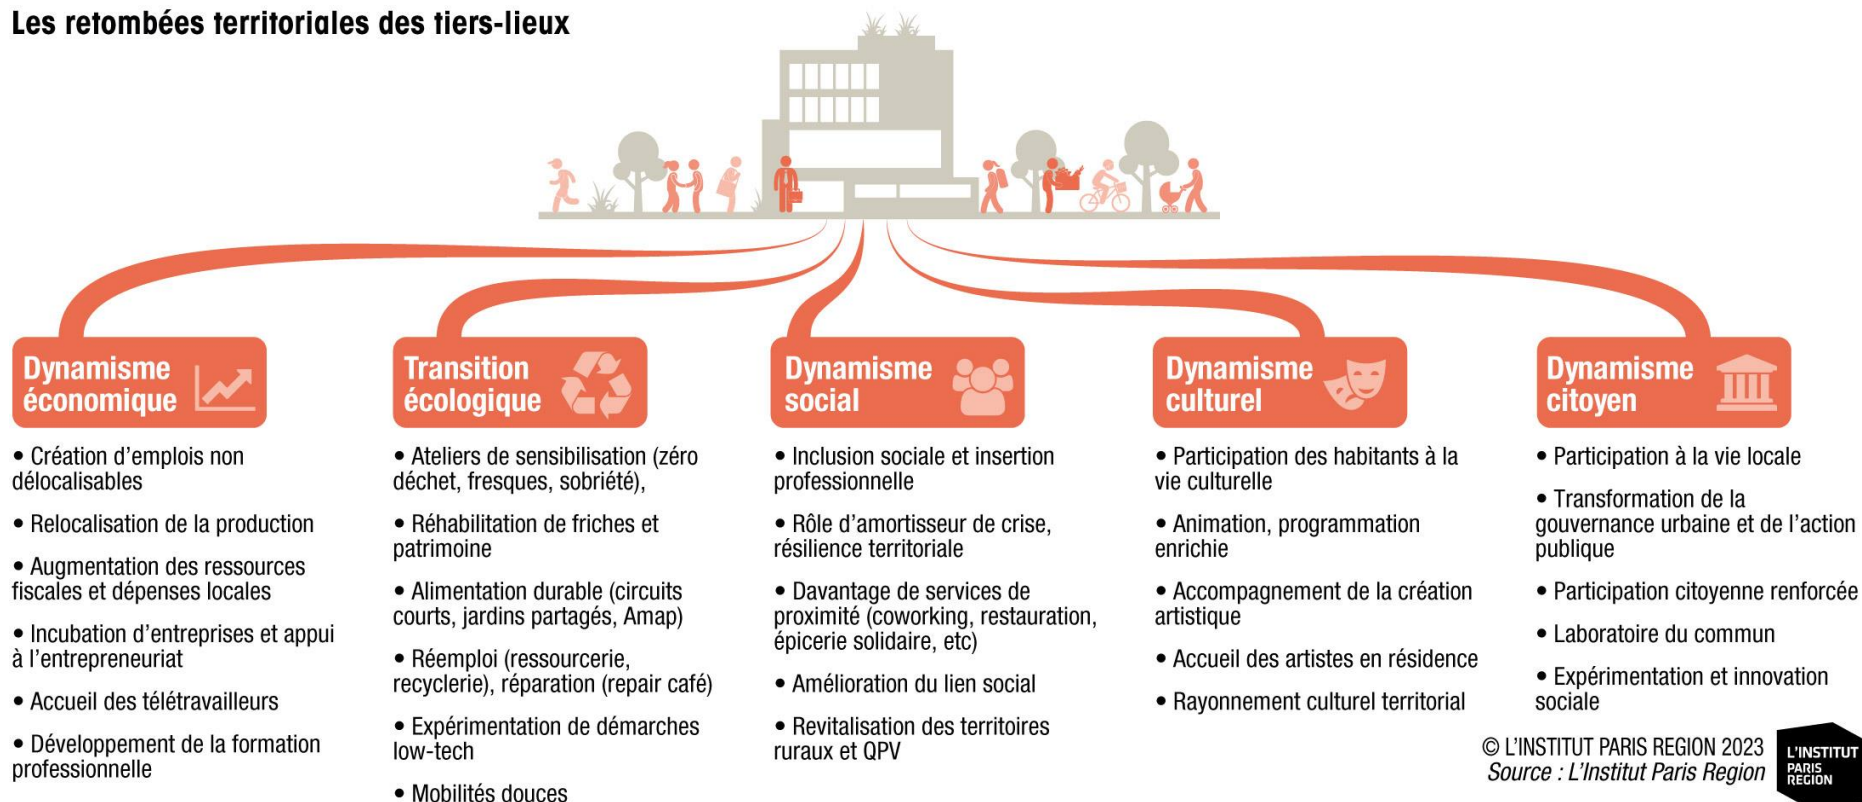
Les retombées territoriales des tiers-lieux

Dynamisme économique

• Création d'emplois non délocalisables

• Relocalisation de la production

• Augmentation des ressources fiscales et dépenses locales

• Incubation d'entreprises et appui à l'entrepreneuriat

• Accueil des télétravailleurs

• Développement de la formation professionnelle

Transition écologique

• Ateliers de sensibilisation (zéro déchet, fresques, sobriété),

• Réhabilitation de friches et patrimoine

• Alimentation durable (circuits courts, jardins partagés, Amap)

• Réemploi (ressourcerie, recyclerie), réparation (repair café)

• Expérimentation de démarches low-tech

• Mobilités douces

Dynamisme social

• Inclusion sociale et insertion professionnelle

• Rôle d'amortisseur de crise, résilience territoriale

• Davantage de services de proximité (coworking, restauration, épicerie solidaire, etc)

• Amélioration du lien social

• Revitalisation des territoires ruraux et QPV

Dynamisme culturel

• Participation des habitants à la vie culturelle

• Animation, programmation enrichie

• Accompagnement de la création artistique

• Accueil des artistes en résidence

• Rayonnement culturel territorial

Dynamisme citoyen

• Participation à la vie locale

• Transformation de la gouvernance urbaine et de l'action publique

• Participation citoyenne renforcée

• Laboratoire du commun

• Expérimentation et innovation sociale

© L'INSTITUT PARIS REGION 2023
Source : L'Institut Paris Region

L'INSTITUT PARIS REGION